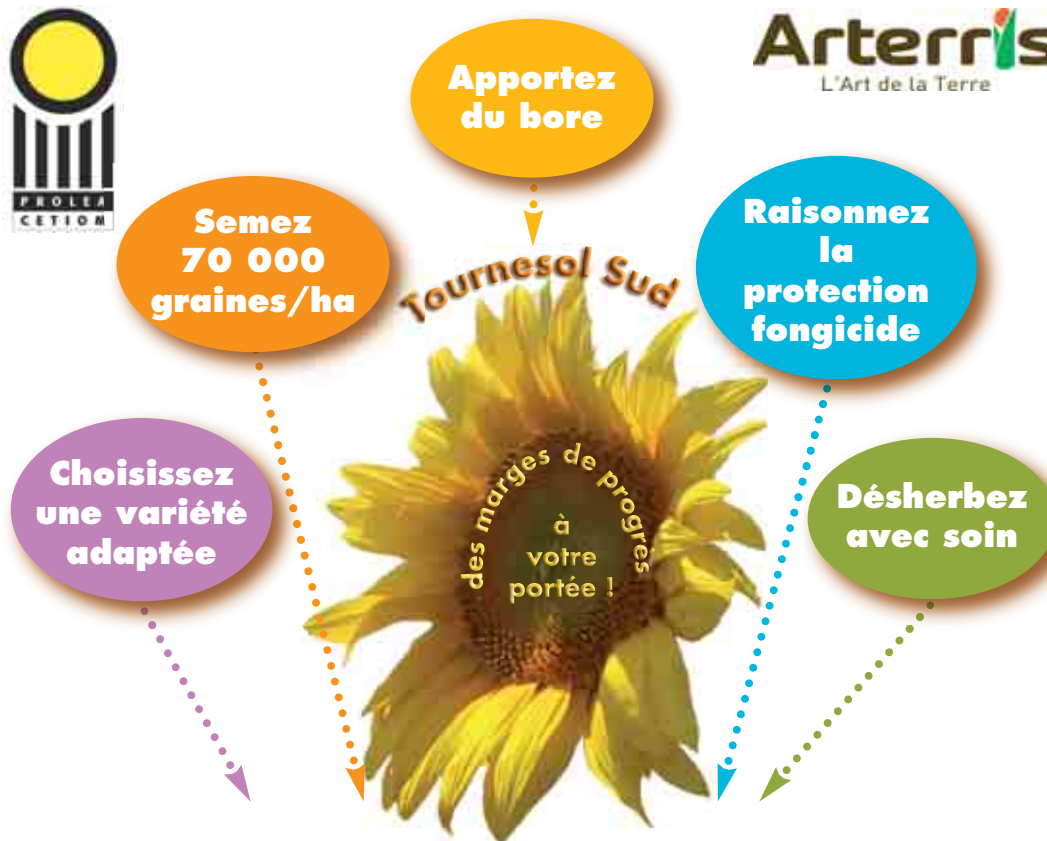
PROLEA
CETIOM

Arterris
L'Art de la Terre

Apportez du bore

Semez 70 000 graines/ha

Raisonnez la protection fongicide

Tournesol Sud

Choisissez une variété adaptée

des marges de progrès à votre portée !

Désherbez avec soin